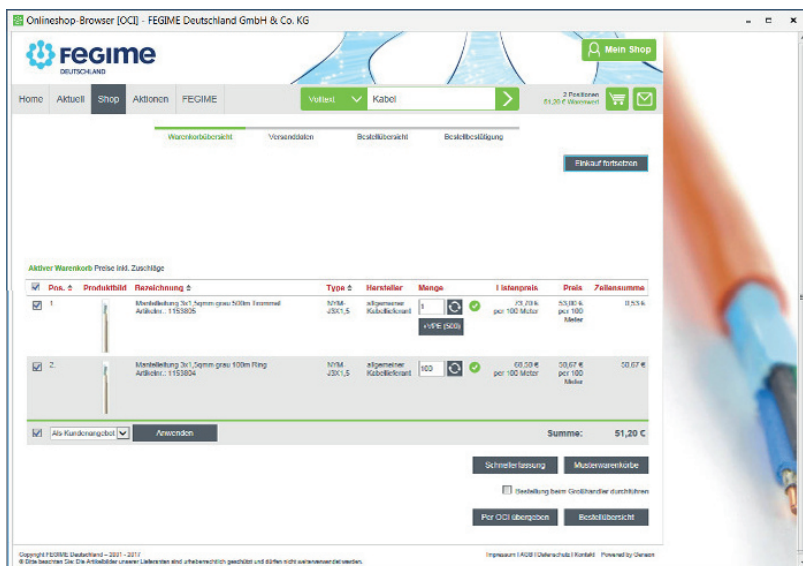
Onlineshop-Browser [OCI] - FEGIME Deutschland GmbH & Co. KG

FEGIME DEUTSCHLAND

Mein Shop

Home Aktuell Shop Aktionen FEGIME

Volltext Kabel

2 Positionen 51,20 € Warenwert

Warenkorbübersicht Versanddaten Bestellübersicht Bestellbestätigung

Einkauf fortsetzen

Aktiver Warenkorb Preise inkl. Zuschläge

| | Pos. | Produktbild | Bezeichnung | Type | Hersteller | Menge | Listenpreis | Preis | Zeilensumme |
|---|---|---|---|---|---|---|---|---|---|
| ☑ | 1 | | Mantelleitung 3x1,5qmm grau 500m Trommel Artikelnr.: 1153805 | NYM-J3X1,5 | allgemeiner Kabellieferant | 1 +VPE (500) | 73,70 € per 100 Meter | 53,00 € per 100 Meter | 0,53 € |
| ☑ | 2 | | Mantelleitung 3x1,5qmm grau 100m Ring Artikelnr.: 1153804 | NYM-J3X1,5 | allgemeiner Kabellieferant | 100 | 68,50 € per 100 Meter | 50,67 € per 100 Meter | 50,67 € |

Als Kundenangebot Anwenden

Summe: 51,20 €

Schnellerfassung Musterwarenkorbe

Bestellung beim Großhändler durchführen

Per OCI übergeben Bestellübersicht

Copyright FEGIME Deutschland – 2001 - 2017
Bitte beachten Sie: Die Artikelbilder unserer Lieferanten sind urheberrechtlich geschützt und dürfen nicht weiterverwendet werden.

Impressum | AGB | Datenschutz | Kontakt Powered by Oxmeon